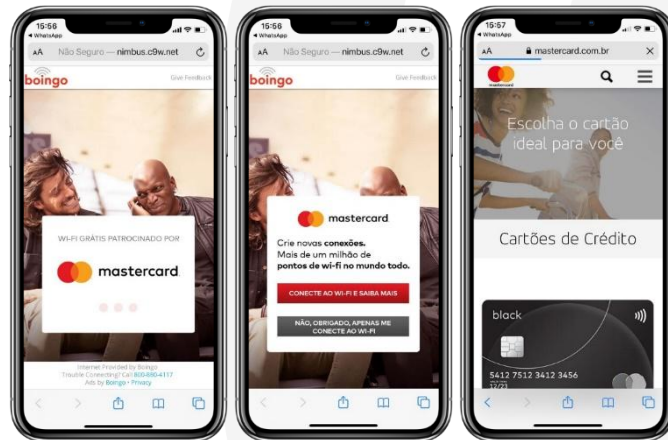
15:56
◂ WhatsApp
AA Não Seguro — nimbus.c9w.net
boingo
Give Feedback
WI-FI GRÁTIS PATROCINADO POR
mastercard
Internet Provided by Boingo
Trouble Connecting? Call 800-880-4117
Ads by Boingo • Privacy

15:56
◂ WhatsApp
AA Não Seguro — nimbus.c9w.net
boingo
Give Feedback
mastercard
Crie novas **conexões**.
Mais de um milhão de **pontos de wi-fi no mundo todo.**
CONECTE AO WI-FI E SAIBA MAIS
NÃO, OBRIGADO, APENAS ME CONECTE AO WI-FI

15:57
◂ WhatsApp
AA mastercard.com.br
mastercard
Escolha o cartão ideal para você
Cartões de Crédito
black
5412 7512 3412 3456
12/23